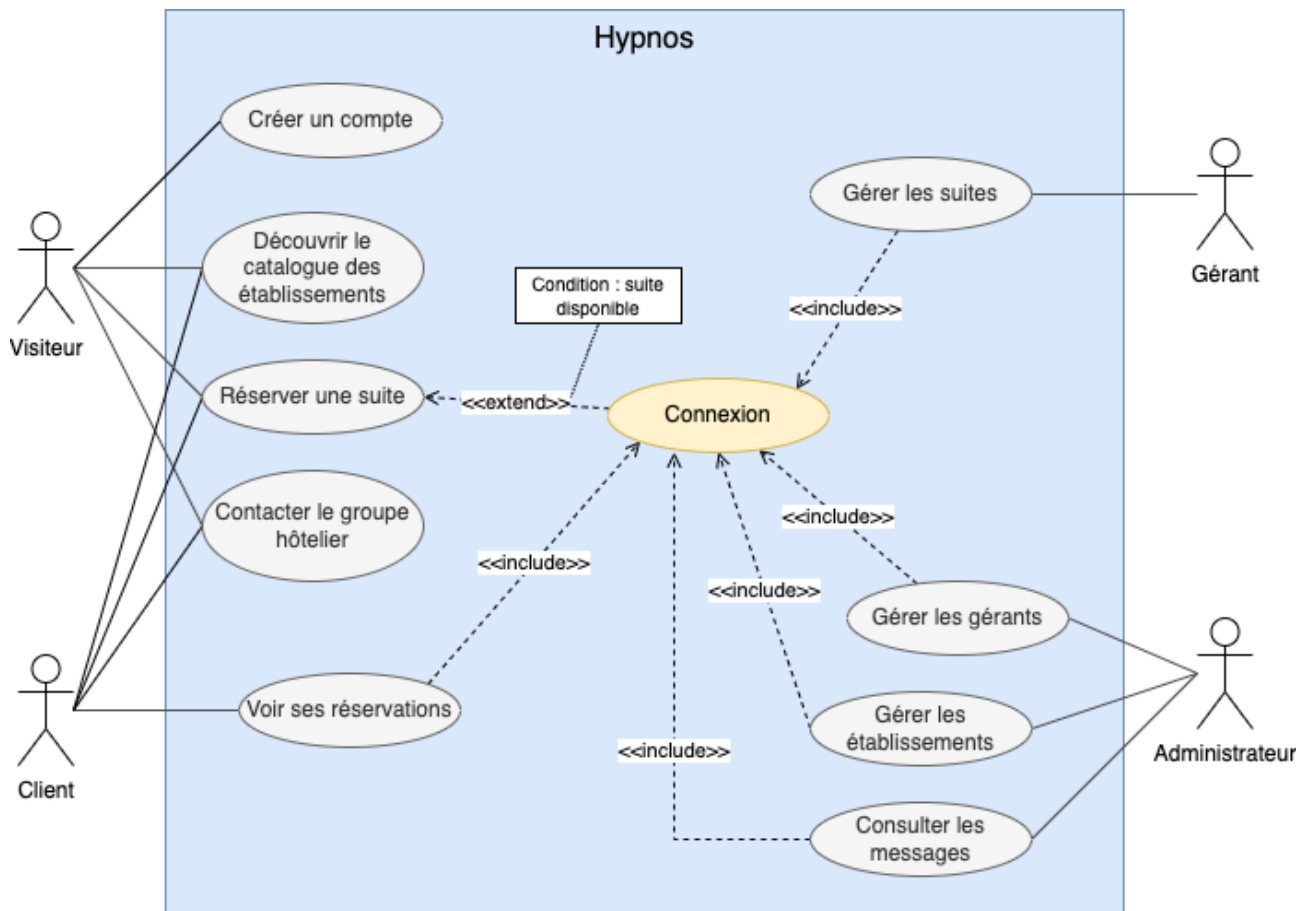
Hypnos

Créer un compte

Découvrir le catalogue des établissements

Réserver une suite

Contacter le groupe hôtelier

Voir ses réservations

Visiteur

Client

Condition : suite disponible

<<extend>>

Connexion

Gérer les suites

<<include>>

Gérant

<<include>>

<<include>>

<<include>>

<<include>>

Gérer les gérants

Gérer les établissements

Consulter les messages

Administrateur